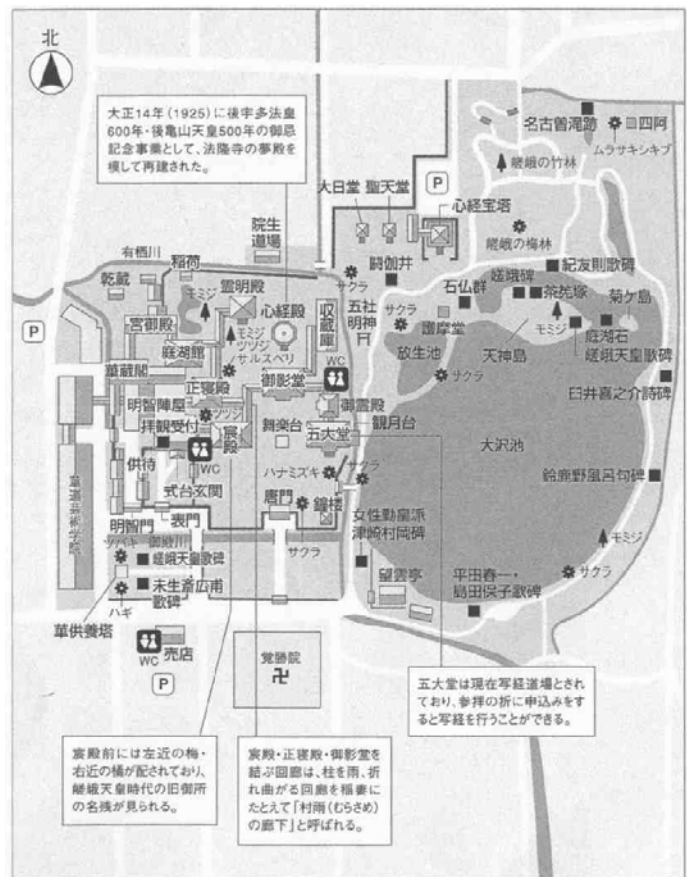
北

大正14年（1925）に後宇多法皇600年・後亀山天皇500年の御忌記念事業として、法隆寺の夢殿を模して再建された。

名古曽滝跡
四阿
ムラサキシキブ
嵯峨の竹林
P
大日堂
聖天堂
心経宝塔
院生道場
嵯峨の梅林
有栖川
稲荷
閼伽井
サクラ
石仏群
嵯峨碑
紀友則歌碑
乾蔵
霊明殿
モミジ
五社明神
サクラ
茶筅塚
菊ケ島
P
宮御殿
心経殿
収蔵庫
護摩堂
モミジ
モミジ
ツツジ
サルスベリ
天神島
庭湖石
嵯峨天皇歌碑
庭湖館
WC
放生池
サクラ
霊蔵閣
正寝殿
御影堂
臼井喜之介詩碑
明智陣屋
ツツジ
御霊殿
観月台
大沢池
拝観受付
宸殿
舞楽台
五大堂
WC
供待
ハナミズキ
サクラ
式台玄関
唐門
鐘楼
鈴鹿野風呂句碑
草道芸術学院
明智門
表門
女性勤皇派津崎村岡碑
ツバキ
御殿川
嵯峨天皇歌碑
サクラ
モミジ
未生斎広甫歌碑
望雲亭
平田春一・島田佚子歌碑
サクラ
ハギ
華供養塔
WC
売店
覚勝院
卍
P

五大堂は現在写経道場とされており、参拝の折に申込みをすると写経を行うことができる。

宸殿前には左近の梅・右近の橘が配されており、嵯峨天皇時代の旧御所の名残が見られる。

宸殿・正寝殿・御影堂を結ぶ回廊は、柱を雨、折れ曲がる回廊を稲妻にたとえて「村雨（むらさめ）の廊下」と呼ばれる。